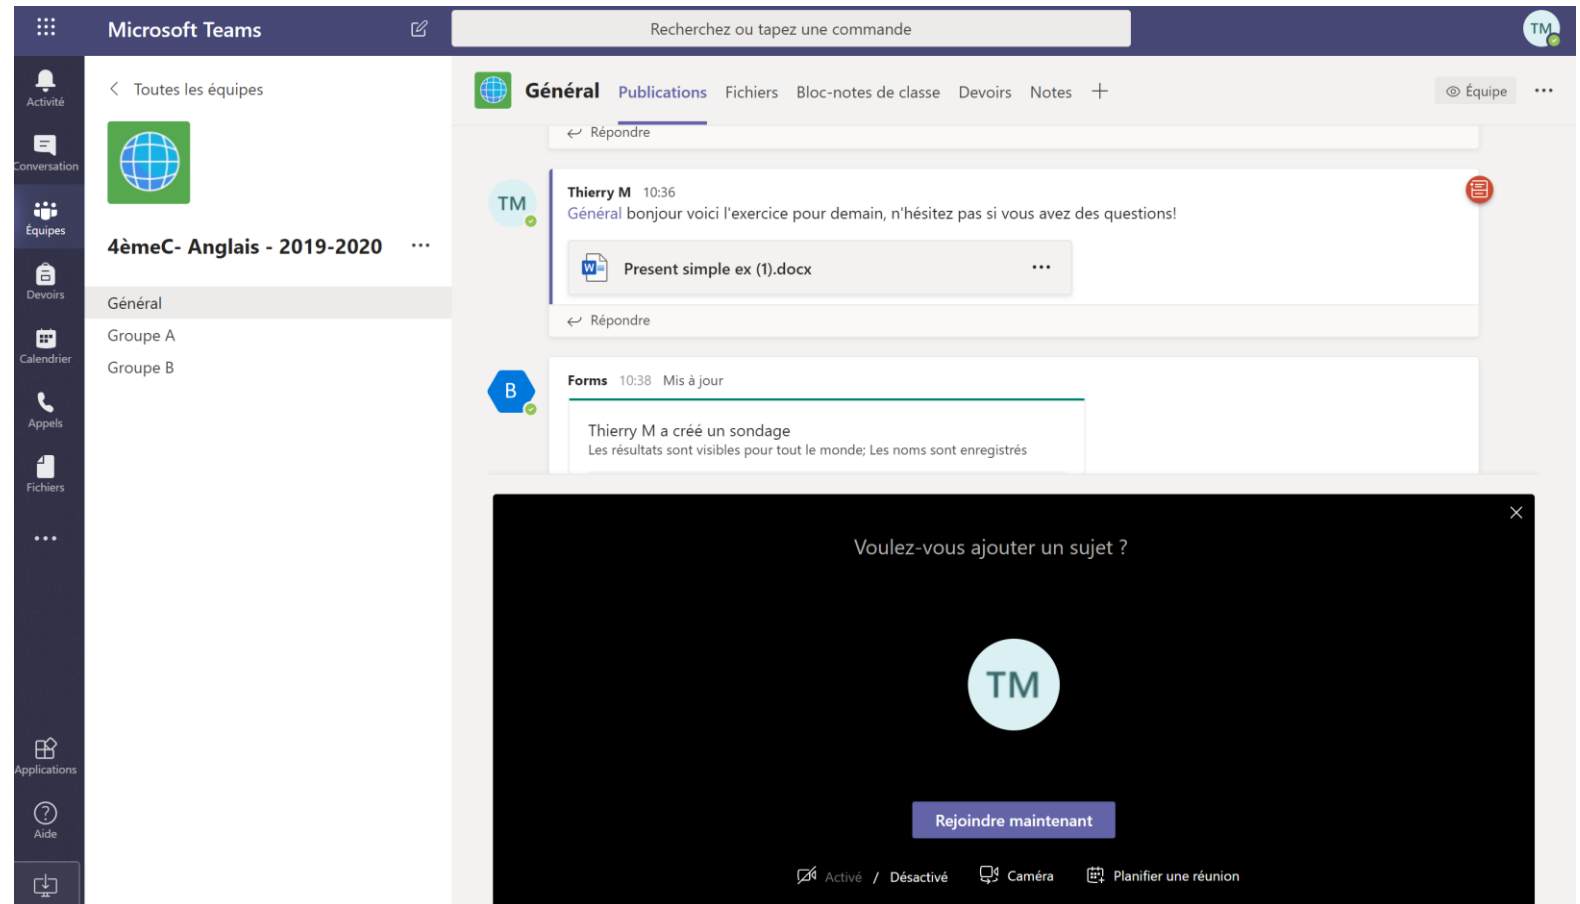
Microsoft Teams

Recherchez ou tapez une commande

TM

Activité

Conversation

Équipes

Devoirs

Calendrier

Appels

Fichiers

...

Applications

Aide

Toutes les équipes

4èmeC- Anglais - 2019-2020 ...

Général

Groupe A

Groupe B

Général Publications Fichiers Bloc-notes de classe Devoirs Notes +

Équipe ...

Répondre

TM

Thierry M 10:36

Général bonjour voici l'exercice pour demain, n'hésitez pas si vous avez des questions!

Present simple ex (1).docx ...

Répondre

B

Forms 10:38 Mis à jour

Thierry M a créé un sondage

Les résultats sont visibles pour tout le monde; Les noms sont enregistrés

Voulez-vous ajouter un sujet ?

TM

Rejoindre maintenant

Activé / Désactivé Caméra Planifier une réunion